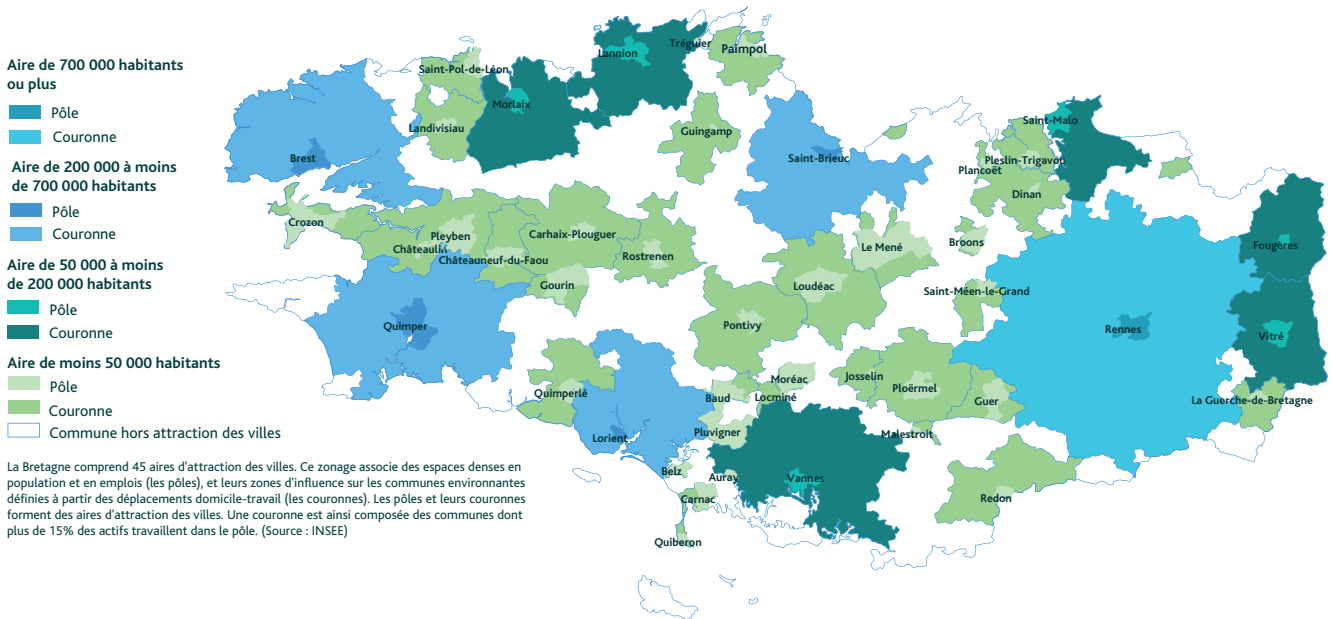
Aire de 700 000 habitants ou plus
Pôle
Couronne
Aire de 200 000 à moins de 700 000 habitants
Pôle
Couronne
Aire de 50 000 à moins de 200 000 habitants
Pôle
Couronne
Aire de moins 50 000 habitants
Pôle
Couronne
Commune hors attraction des villes

La Bretagne comprend 45 aires d'attraction des villes. Ce zonage associe des espaces denses en population et en emplois (les pôles), et leurs zones d'influence sur les communes environnantes définies à partir des déplacements domicile-travail (les couronnes). Les pôles et leurs couronnes forment des aires d'attraction des villes. Une couronne est ainsi composée des communes dont plus de 15% des actifs travaillent dans le pôle. (Source : INSEE)

Lannion
Tréguier
Paimpol
Saint-Pol-de-Léon
Morlaix
Landivisiau
Guingamp
Brest
Saint-Brieuc
Saint-Malo
Pleslin-Trigavou
Plancoët
Dinan
Crozon
Pleyben
Châteaulin
Châteauneuf-du-Faou
Carhaix-Plouguer
Rostrenen
Le Mené
Broons
Fougères
Gourin
Saint-Méen-le-Grand
Loudéac
Quimper
Rennes
Vitré
Pontivy
Quimperlé
Moréac
Josselin
Ploërmel
Baud
Locminé
Guer
La Guerche-de-Bretagne
Lorient
Pluvigner
Malestroit
Belz
Auray
Vannes
Carnac
Redon
Quiberon